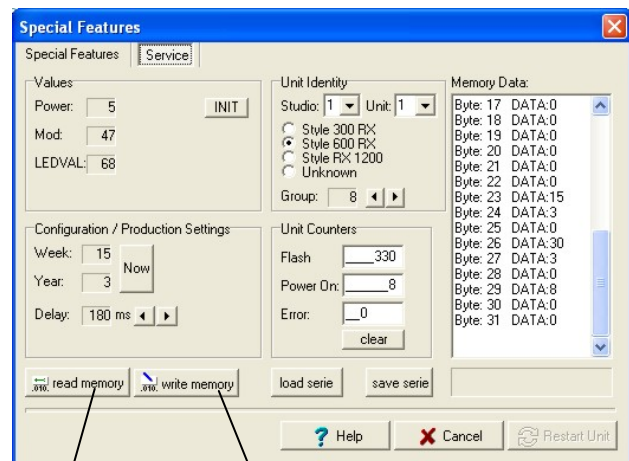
Special Features

Special Features | Service

Values
Power: 5
Mod: 47
LEDVAL: 68
INIT

Unit Identity
Studio: 1 Unit: 1
Style 300 RX
Style 600 RX
Style RX 1200
Unknown
Group: 8

Memory Data:
Byte: 17 DATA:0
Byte: 18 DATA:0
Byte: 19 DATA:0
Byte: 20 DATA:0
Byte: 21 DATA:0
Byte: 22 DATA:0
Byte: 23 DATA:15
Byte: 24 DATA:3
Byte: 25 DATA:0
Byte: 26 DATA:30
Byte: 27 DATA:3
Byte: 28 DATA:0
Byte: 29 DATA:8
Byte: 30 DATA:0
Byte: 31 DATA:0

Configuration / Production Settings
Week: 15
Year: 3
Now
Delay: 180 ms

Unit Counters
Flash 330
Power On: 8
Error: 0
clear

read memory
write memory
load serie
save serie

Help
Cancel
Restart Unit